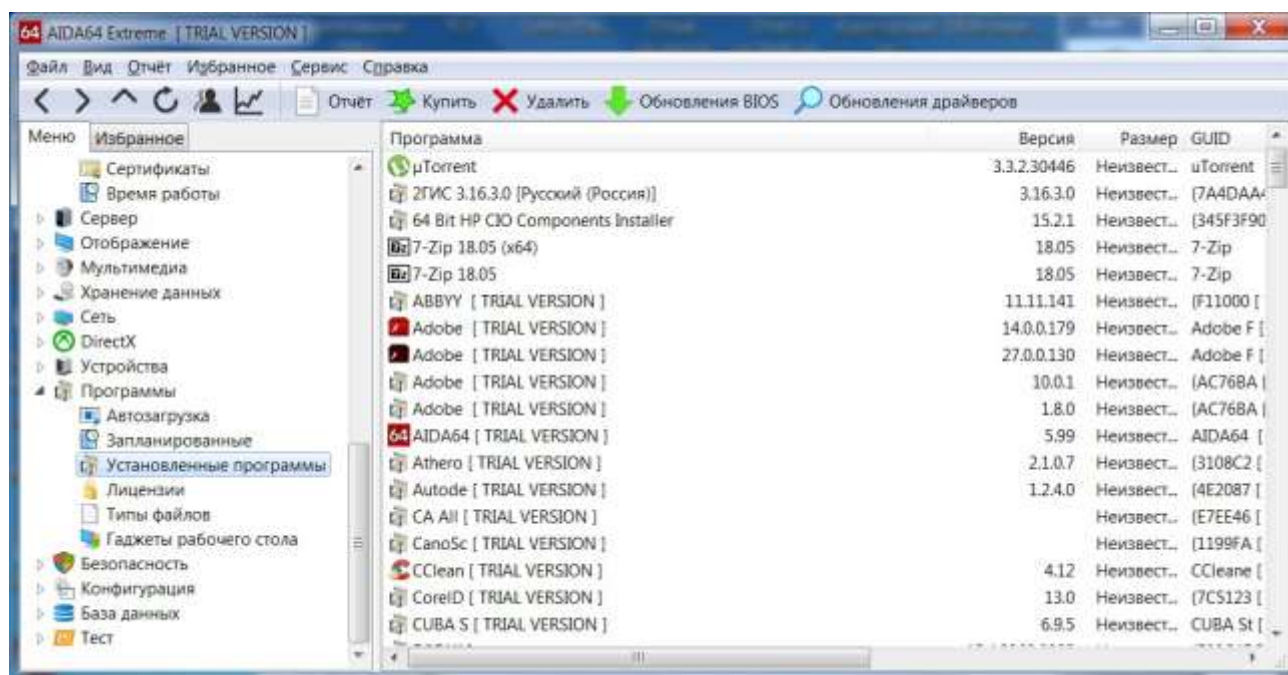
AIDA64 Extreme [ TRIAL VERSION ]

Файл Вид Отчёт Избранное Сервис Справка

Отчёт Купить Удалить Обновления BIOS Обновления драйверов

Меню Избранное

Сертификаты
Время работы
Сервер
Отображение
Мультимедиа
Хранение данных
Сеть
DirectX
Устройства
Программы
Автозагрузка
Запланированные
Установленные программы
Лицензии
Типы файлов
Гаджеты рабочего стола
Безопасность
Конфигурация
База данных
Тест

| Программа | Версия | Размер | GUID |
|---|---|---|---|
| µTorrent | 3.3.2.30446 | Неизвест... | uTorrent |
| 2ГИС 3.16.3.0 [Русский (Россия)] | 3.16.3.0 | Неизвест... | {7A4DAA4 |
| 64 Bit HP CIO Components Installer | 15.2.1 | Неизвест... | {345F3F90 |
| 7-Zip 18.05 (x64) | 18.05 | Неизвест... | 7-Zip |
| 7-Zip 18.05 | 18.05 | Неизвест... | 7-Zip |
| ABBYY [ TRIAL VERSION ] | 11.11.141 | Неизвест... | {F11000 [ |
| Adobe [ TRIAL VERSION ] | 14.0.0.179 | Неизвест... | Adobe F [ |
| Adobe [ TRIAL VERSION ] | 27.0.0.130 | Неизвест... | Adobe F [ |
| Adobe [ TRIAL VERSION ] | 10.0.1 | Неизвест... | {AC76BA [ |
| Adobe [ TRIAL VERSION ] | 1.8.0 | Неизвест... | {AC76BA [ |
| AIDA64 [ TRIAL VERSION ] | 5.99 | Неизвест... | AIDA64 [ |
| Athero [ TRIAL VERSION ] | 2.1.0.7 | Неизвест... | {3108C2 [ |
| Autode [ TRIAL VERSION ] | 1.2.4.0 | Неизвест... | {4E2087 [ |
| CA All [ TRIAL VERSION ] | | Неизвест... | {E7EE46 [ |
| CanoSc [ TRIAL VERSION ] | | Неизвест... | {1199FA [ |
| CClean [ TRIAL VERSION ] | 4.12 | Неизвест... | CCleane [ |
| CorelD [ TRIAL VERSION ] | 13.0 | Неизвест... | {7C5123 [ |
| CUBA S [ TRIAL VERSION ] | 6.9.5 | Неизвест... | CUBA St [ |